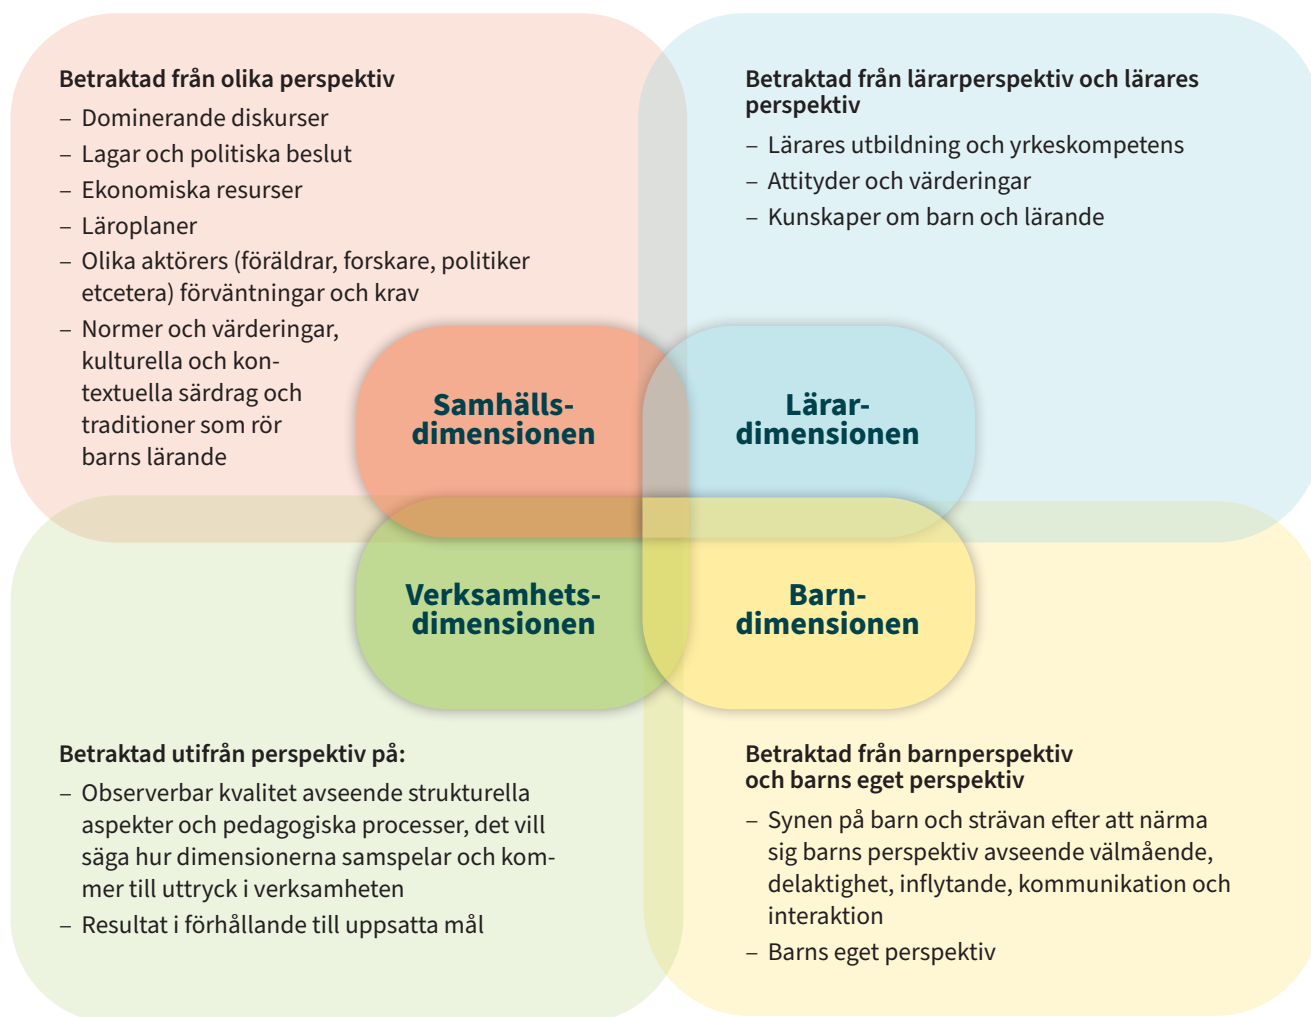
**Betraktad från olika perspektiv**

– Dominerande diskurser
– Lagar och politiska beslut
– Ekonomiska resurser
– Läroplaner
– Olika aktörers (föräldrar, forskare, politiker etcetera) förväntningar och krav
– Normer och värderingar, kulturella och kontextuella särdrag och traditioner som rör barns lärande

**Betraktad från lärarperspektiv och lärares perspektiv**

– Lärares utbildning och yrkeskompetens
– Attityder och värderingar
– Kunskaper om barn och lärande

**Samhälls-dimensionen**

**Lärar-dimensionen**

**Verksamhets-dimensionen**

**Barn-dimensionen**

**Betraktad utifrån perspektiv på:**

– Observerbar kvalitet avseende strukturella aspekter och pedagogiska processer, det vill säga hur dimensionerna samspelar och kommer till uttryck i verksamheten
– Resultat i förhållande till uppsatta mål

**Betraktad från barnperspektiv och barns eget perspektiv**

– Synen på barn och strävan efter att närma sig barns perspektiv avseende välmående, delaktighet, inflytande, kommunikation och interaktion
– Barns eget perspektiv